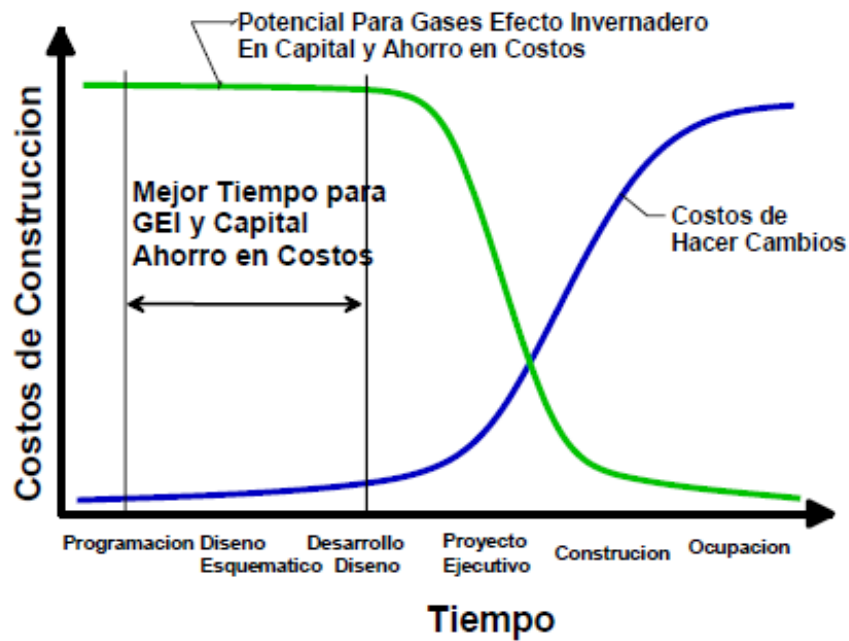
Potencial Para Gases Efecto Invernadero En Capital y Ahorro en Costos

Mejor Tiempo para GEI y Capital Ahorro en Costos

Costos de Hacer Cambios

Costos de Construccion

Programacion

Diseno Esquematico

Desarrollo Diseno

Proyecto Ejecutivo

Construcion

Ocupacion

Tiempo